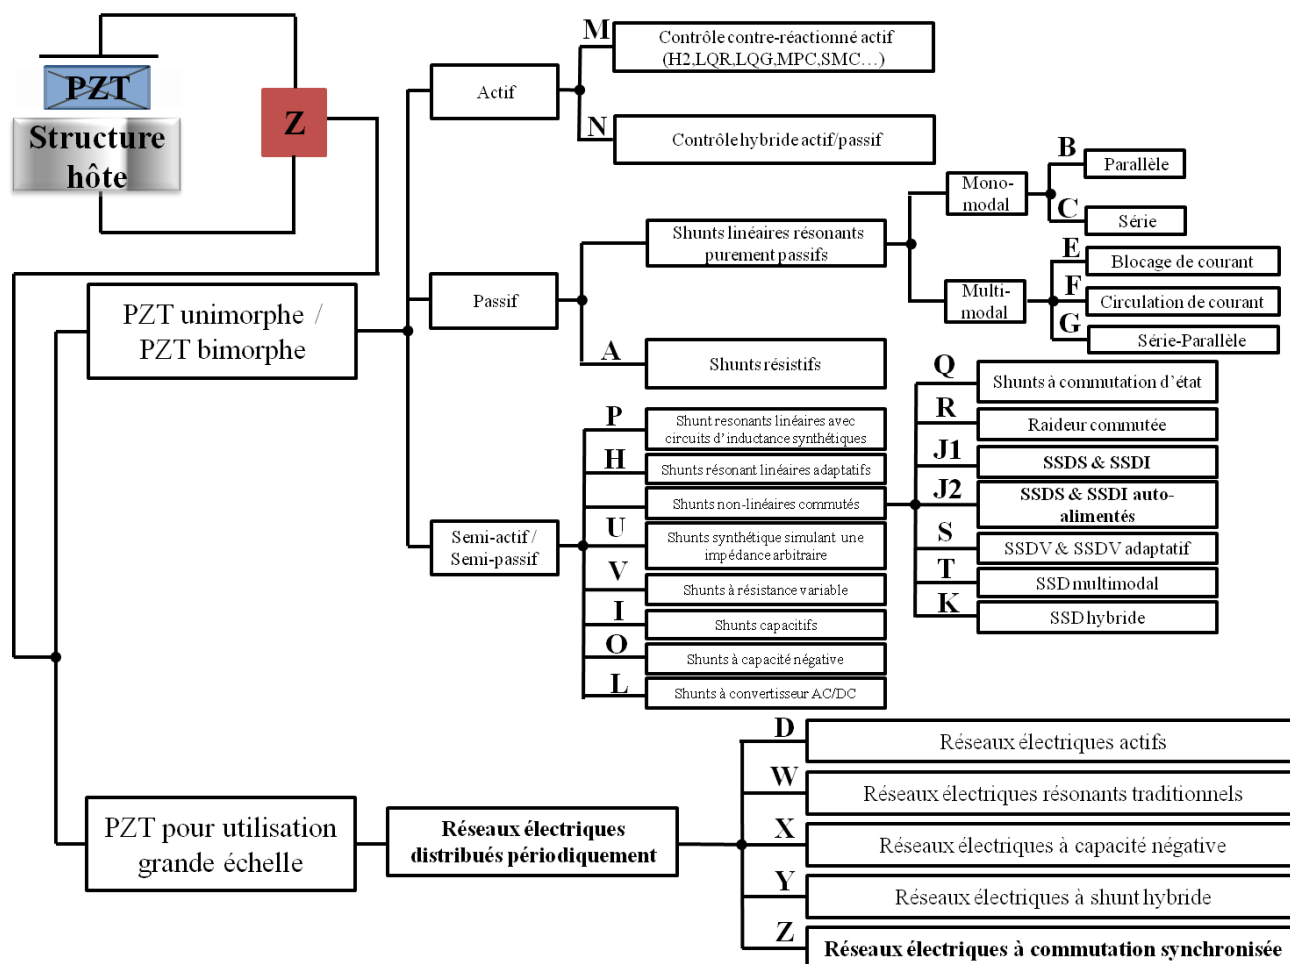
PZT
Structure hôte
Z

PZT unimorphe / PZT bimorphe

Actif
M
Contrôle contre-réactionné actif (H2,LQR,LQG,MPC,SMC…)
N
Contrôle hybride actif/passif

Passif
Shunts linéaires résonants purement passifs
Mono-modal
B
Parallèle
C
Série
Multi-modal
E
Blocage de courant
F
Circulation de courant
G
Série-Parallèle
A
Shunts résistifs

Semi-actif / Semi-passif
P
Shunt resonants linéaires avec circuits d'inductance synthétiques
H
Shunts résonant linéaires adaptatifs
Shunts non-linéaires commutés
U
Shunts synthétique simulant une impédance arbitraire
V
Shunts à résistance variable
I
Shunts capacitifs
O
Shunts à capacité négative
L
Shunts à convertisseur AC/DC

Q
Shunts à commutation d'état
R
Raideur commutée
J1
SSDS & SSDI
J2
SSDS & SSDI auto-alimentés
S
SSDV & SSDV adaptatif
T
SSD multimodal
K
SSD hybride

PZT pour utilisation grande échelle
Réseaux électriques distribués périodiquement
D
Réseaux électriques actifs
W
Réseaux électriques résonants traditionnels
X
Réseaux électriques à capacité négative
Y
Réseaux électriques à shunt hybride
Z
Réseaux électriques à commutation synchronisée